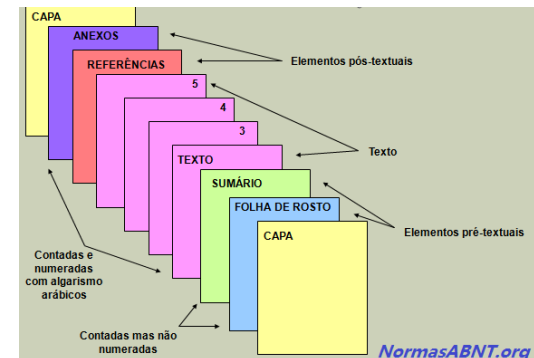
CAPA

ANEXOS

REFERÊNCIAS

5

4

3

TEXTO

SUMÁRIO

FOLHA DE ROSTO

CAPA

Elementos pós-textuais

Texto

Elementos pré-textuais

Contadas e numeradas com algarismo arábicos

Contadas mas não numeradas

NormasABNT.org